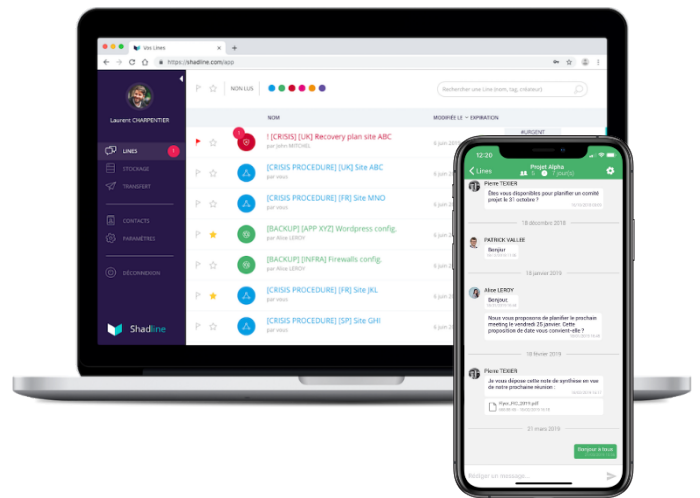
Vos Lines
https://shadline.com/app

Laurent CHARPENTIER

LINES 1
STOCKAGE
TRANSFERT
CONTACTS
PARAMÈTRES
DÉCONNEXION

Shadline

NON LUS

Rechercher une Line (nom, tag, créateur)

NOM
MODIFIÉE LE
EXPIRATION
#URGENT

! [CRISIS] [UK] Recovery plan site ABC
par John MITCHEL

[CRISIS PROCEDURE] [UK] Site ABC
par vous

[CRISIS PROCEDURE] [FR] Site MNO
par vous

[BACKUP] [APP XYZ] Wordpress config.
par Alice LEROY

[BACKUP] [INFRA] Firewalls config.
par Alice LEROY

[CRISIS PROCEDURE] [FR] Site JKL
par vous

[CRISIS PROCEDURE] [SP] Site GHI
par vous

6 juin 20
6 juin 20
6 juin 20
6 juin 20
6 juin 20
6 juin 20
6 juin 20

12:20
Lines
Projet Alpha

Pierre TEXIER
Êtes vous disponibles pour planifier un comité projet le 31 octobre ?

18 décembre 2018

PATRICK VALLÉE
Bonjour

18 janvier 2019

Alice LEROY
Bonjour,

Nous vous proposons de planifier le prochain meeting le vendredi 25 janvier. Cette proposition de date vous convient-elle ?

18 février 2019

Pierre TEXIER
Je vous dépose cette note de synthèse en vue de notre prochaine réunion :

Flyer_FIC_2019.pdf

21 mars 2019

Bonjour à tous

Rédiger un message...